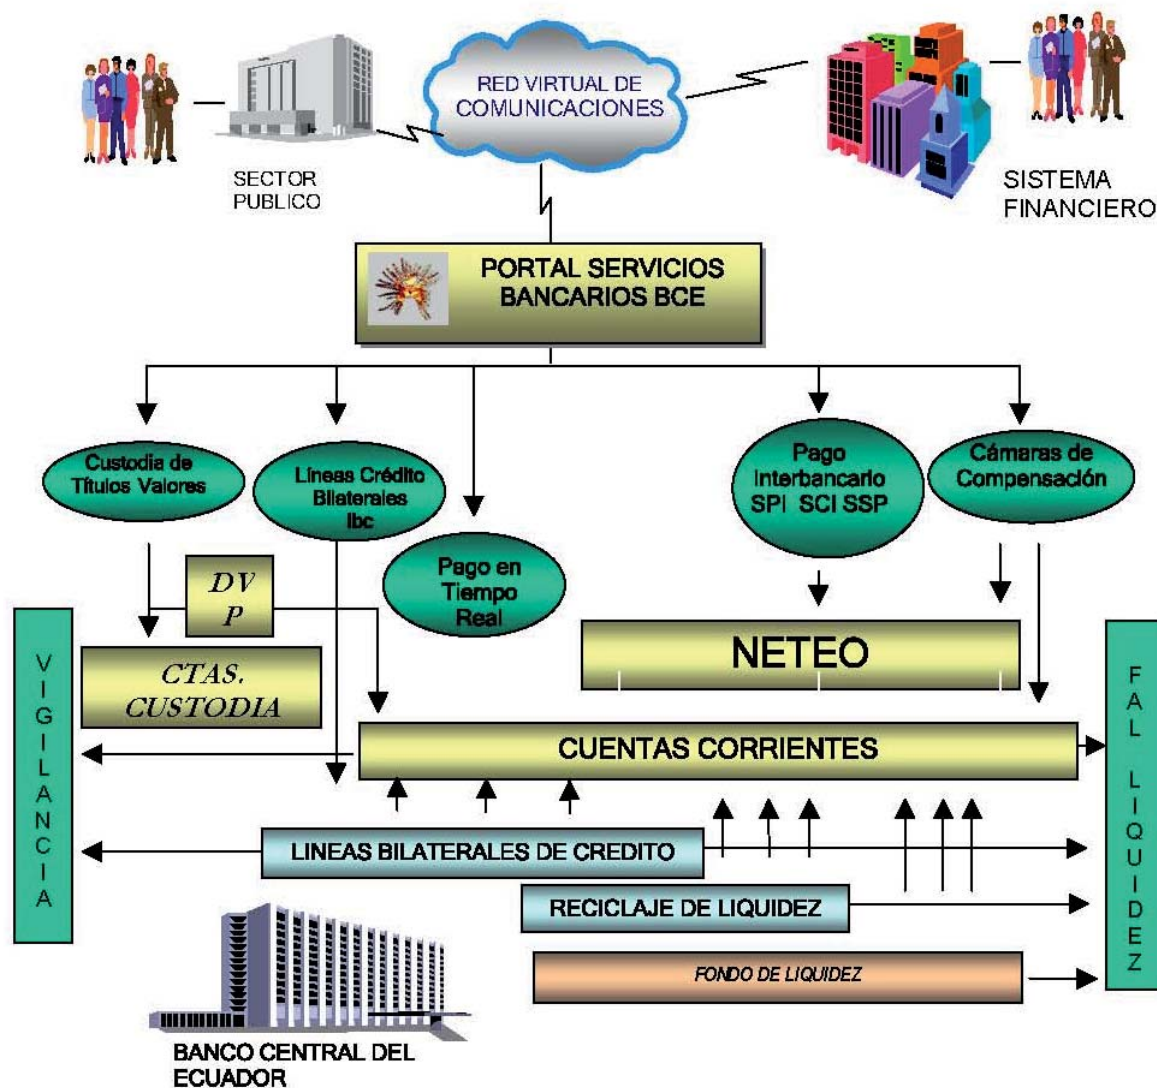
RED VIRTUAL DE COMUNICACIONES

SECTOR PUBLICO

SISTEMA FINANCIERO

PORTAL SERVICIOS BANCARIOS BCE

Custodia de Títulos Valores

Líneas Crédito Bilaterales Ibc

Pago en Tiempo Real

Pago Interbancario SPI SCI SSP

Cámaras de Compensación

DV P

CTAS. CUSTODIA

NETEO

V I G I L A N C I A

CUENTAS CORRIENTES

F A L L I Q U I D E Z

LINEAS BILATERALES DE CREDITO

RECICLAJE DE LIQUIDEZ

FONDO DE LIQUIDEZ

BANCO CENTRAL DEL ECUADOR